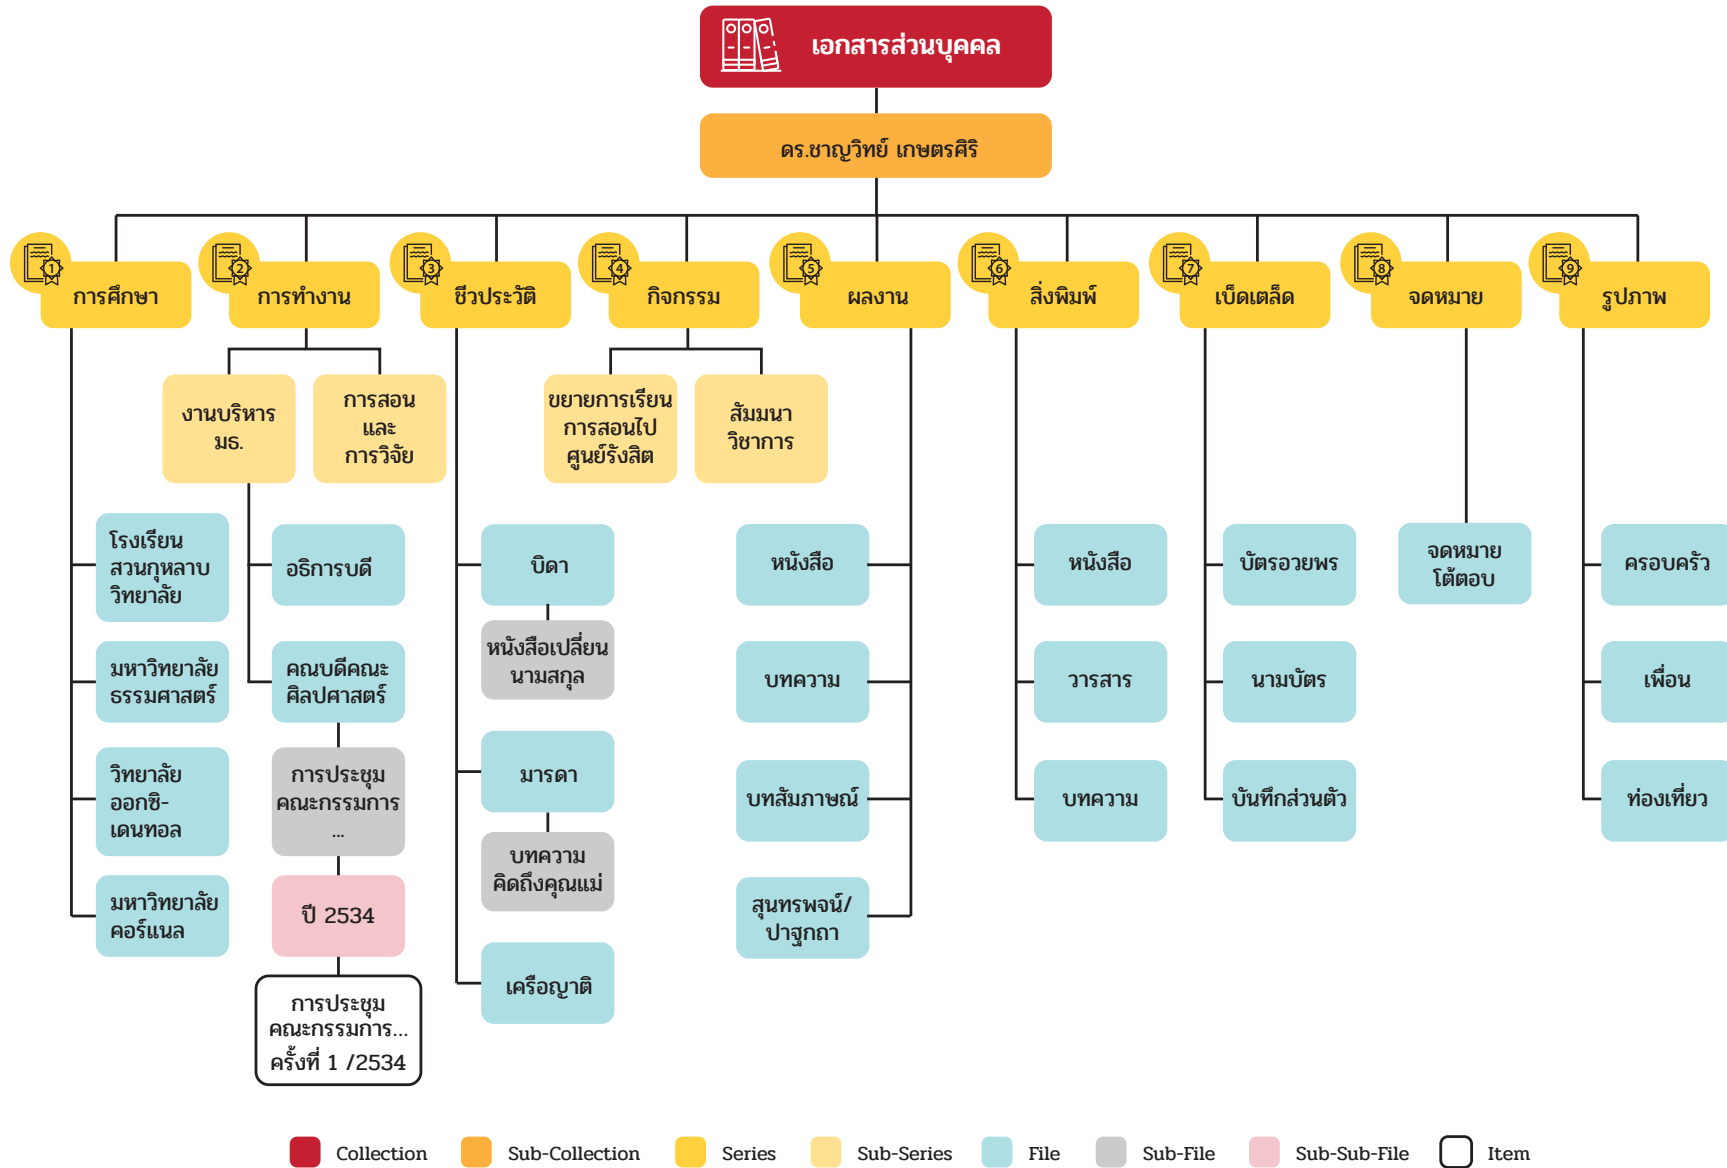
เอกสารส่วนบุคคล

ดร.ชาญวิทย์ เกษตรศิริ

1 การศึกษา

2 การทำงาน

3 ชีวประวัติ

4 กิจกรรม

5 ผลงาน

6 สิ่งพิมพ์

7 เบ็ดเตล็ด

8 จดหมาย

9 รูปภาพ

งานบริหาร มธ.

การสอน และ การวิจัย

ขยายการเรียนการสอนไปศูนย์รังสิต

สัมมนาวิชาการ

โรงเรียนสวนกุหลาบวิทยาลัย

มหาวิทยาลัยธรรมศาสตร์

วิทยาลัยออกซิเดนทอล

มหาวิทยาลัยคอร์แนล

อธิการบดี

คณบดีคณะศิลปศาสตร์

การประชุมคณะกรรมการ ...

ปี 2534

การประชุมคณะกรรมการ... ครั้งที่ 1 /2534

บิดา

หนังสือเปลี่ยนนามสกุล

มารดา

บทความคิดถึงคุณแม่

เครือญาติ

หนังสือ

บทความ

บทสัมภาษณ์

สุนทรพจน์/ปาฐกถา

หนังสือ

วารสาร

บทความ

บัตรอวยพร

นามบัตร

บันทึกส่วนตัว

จดหมายโต้ตอบ

ครอบครัว

เพื่อน

ท่องเที่ยว

Collection Sub-Collection Series Sub-Series File Sub-File Sub-Sub-File Item